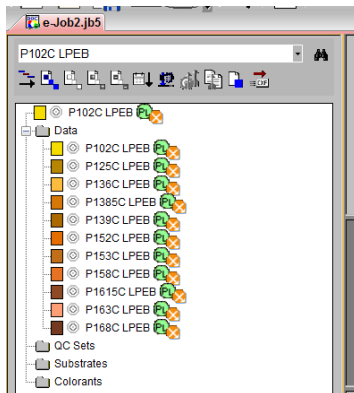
e-Job2.jb5

P102C LPEB

P102C LPEB PL
Data
P102C LPEB PL
P125C LPEB PL
P136C LPEB PL
P1385C LPEB PL
P139C LPEB PL
P152C LPEB PL
P153C LPEB PL
P158C LPEB PL
P1615C LPEB PL
P163C LPEB PL
P168C LPEB PL
QC Sets
Substrates
Colorants